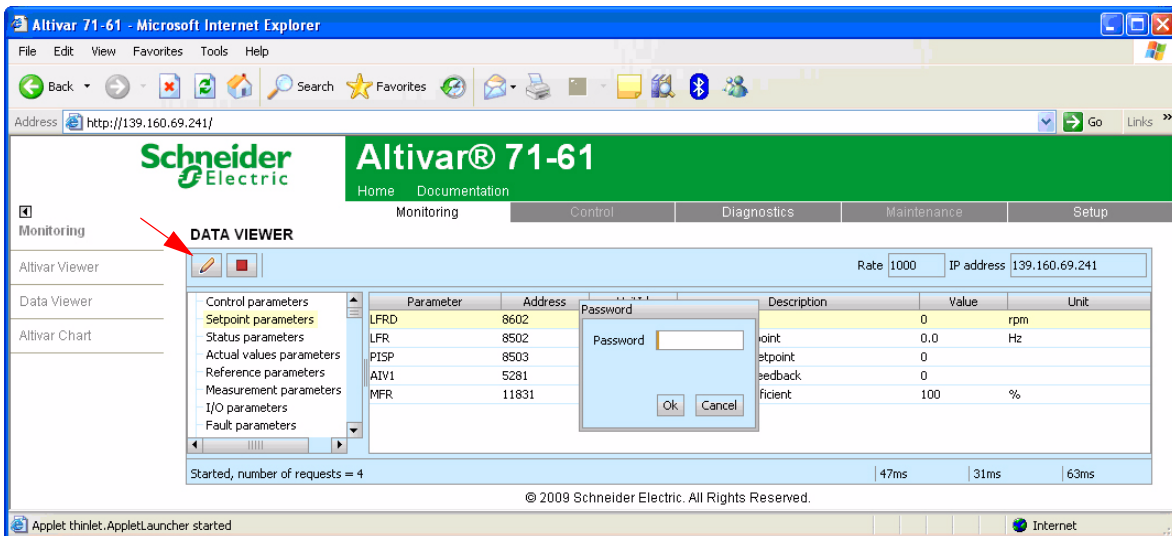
Altivar 71-61 - Microsoft Internet Explorer

File Edit View Favorites Tools Help

Back Search Favorites

Address http://139.160.69.241/ Go Links

Schneider Electric

Altivar® 71-61

Home Documentation

Monitoring

Monitoring Control Diagnostics Maintenance Setup

DATA VIEWER

Altivar Viewer

Data Viewer

Altivar Chart

Rate 1000 IP address 139.160.69.241

Control parameters
Setpoint parameters
Status parameters
Actual values parameters
Reference parameters
Measurement parameters
I/O parameters
Fault parameters

| Parameter | Address | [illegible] | Description | Value | Unit |
|---|---|---|---|---|---|
| LFRD | 8602 | | | 0 | rpm |
| LFR | 8502 | | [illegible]oint | 0.0 | Hz |
| PISP | 8503 | | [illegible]etpoint | 0 | |
| AIV1 | 5281 | | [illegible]eedback | 0 | |
| MFR | 11831 | | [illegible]ficient | 100 | % |

Password

Password

Ok Cancel

Started, number of requests = 4 47ms 31ms 63ms

© 2009 Schneider Electric. All Rights Reserved.

Applet thinlet.AppletLauncher started

Internet